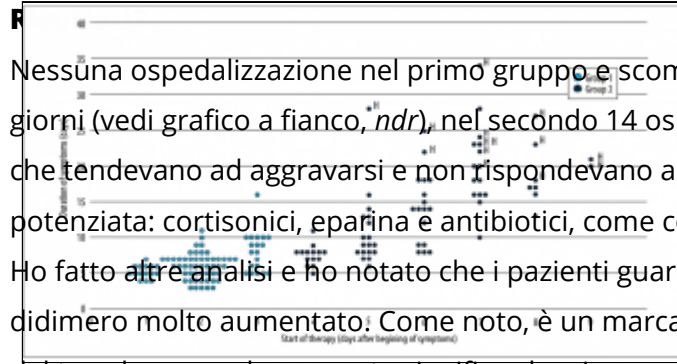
R

Nessuna ospedalizzazione nel primo gruppo e scom

giorni (vedi grafico a fianco, *ndr*), nel secondo 14 os

che tendevano ad aggravarsi e non rispondevano a

potenziata: cortisonici, eparina e antibiotici, come c

Ho fatto altre analisi e ho notato che i pazienti guar

didimero molto aumentato. Come noto, è un marca

40

35

30

25

20

15

10

5

0

Group 1

Group 2

Start of therapy (days after beginning of symptoms)